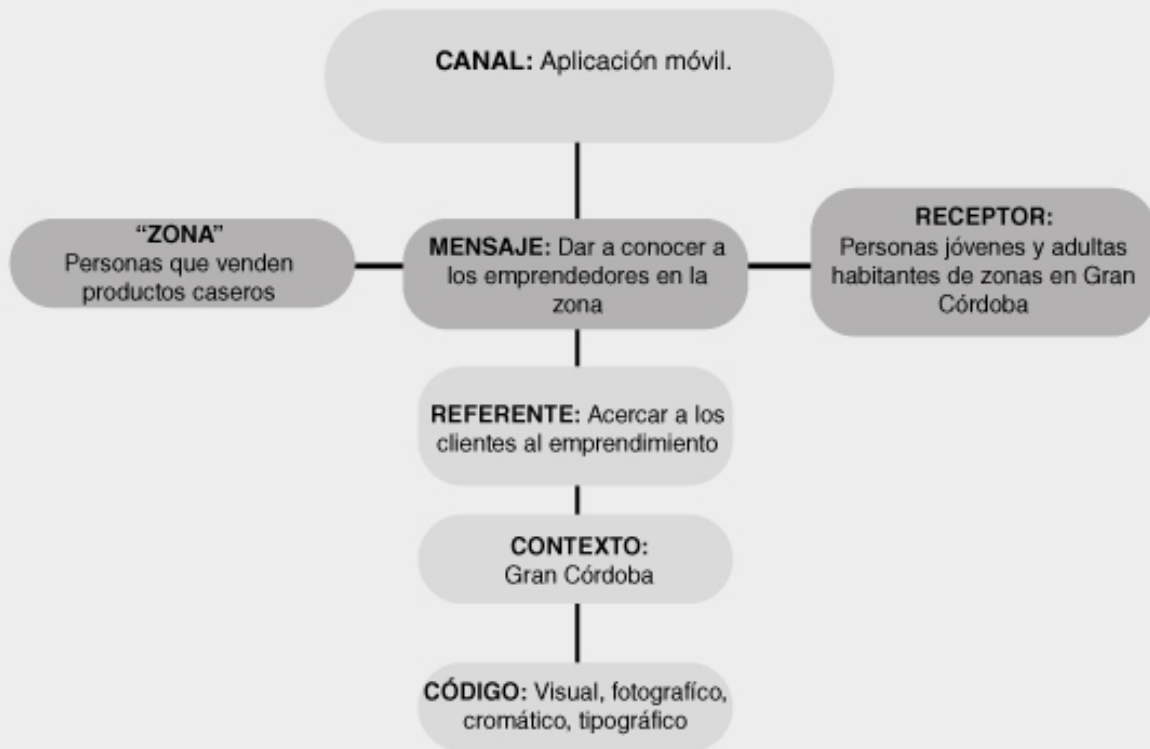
CANAL: Aplicación móvil.

"ZONA"
Personas que venden productos caseros

MENSAJE: Dar a conocer a los emprendedores en la zona

RECEPTOR:
Personas jóvenes y adultas habitantes de zonas en Gran Córdoba

REFERENTE: Acercar a los clientes al emprendimiento

CONTEXTO:
Gran Córdoba

CÓDIGO: Visual, fotografíco, cromático, tipográfico